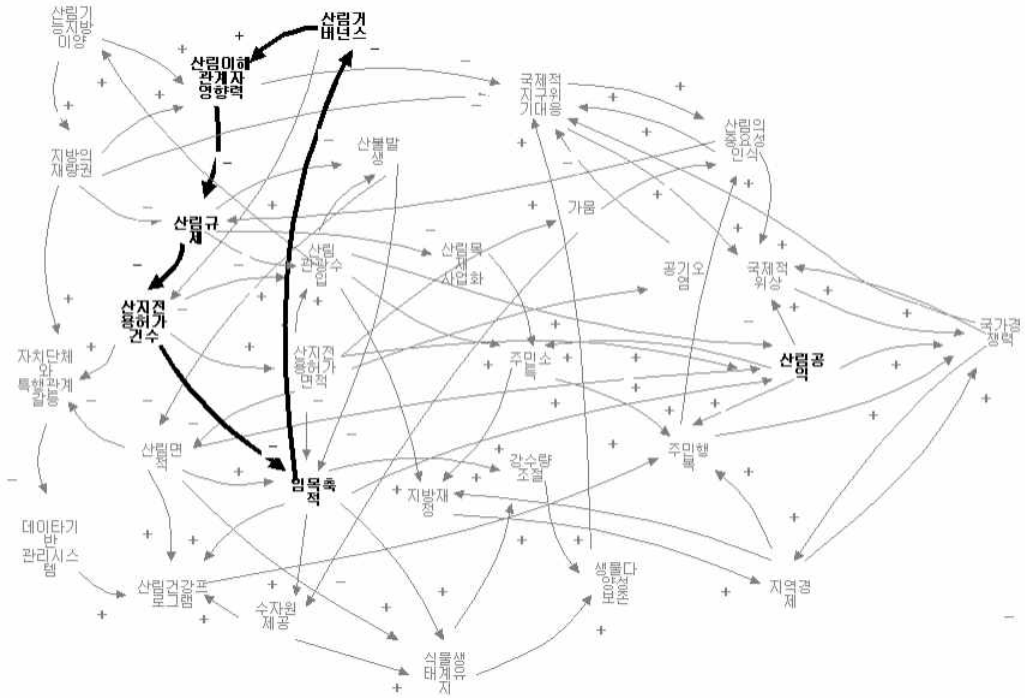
산림기능지방이양

산림거버넌스

산림이해관계자영향력

국제적지구위기대응

산림의중요성인식

지방의재량권

산불발생

가뭄

산림규제

산림관광수입

산림목재사업화

공기오염

국제적위상

산지전용허가건수

국가경쟁력

자치단체와특행관계갈등

산지전용허가면적

주민소득

산림공익

산림면적

주민행복

임목축적

강수량조절

지방재정

데이타기반관리시스템

생물다양성보존

지역경제

산림건강프로그램

수자원제공

식물생태계유지

+
-